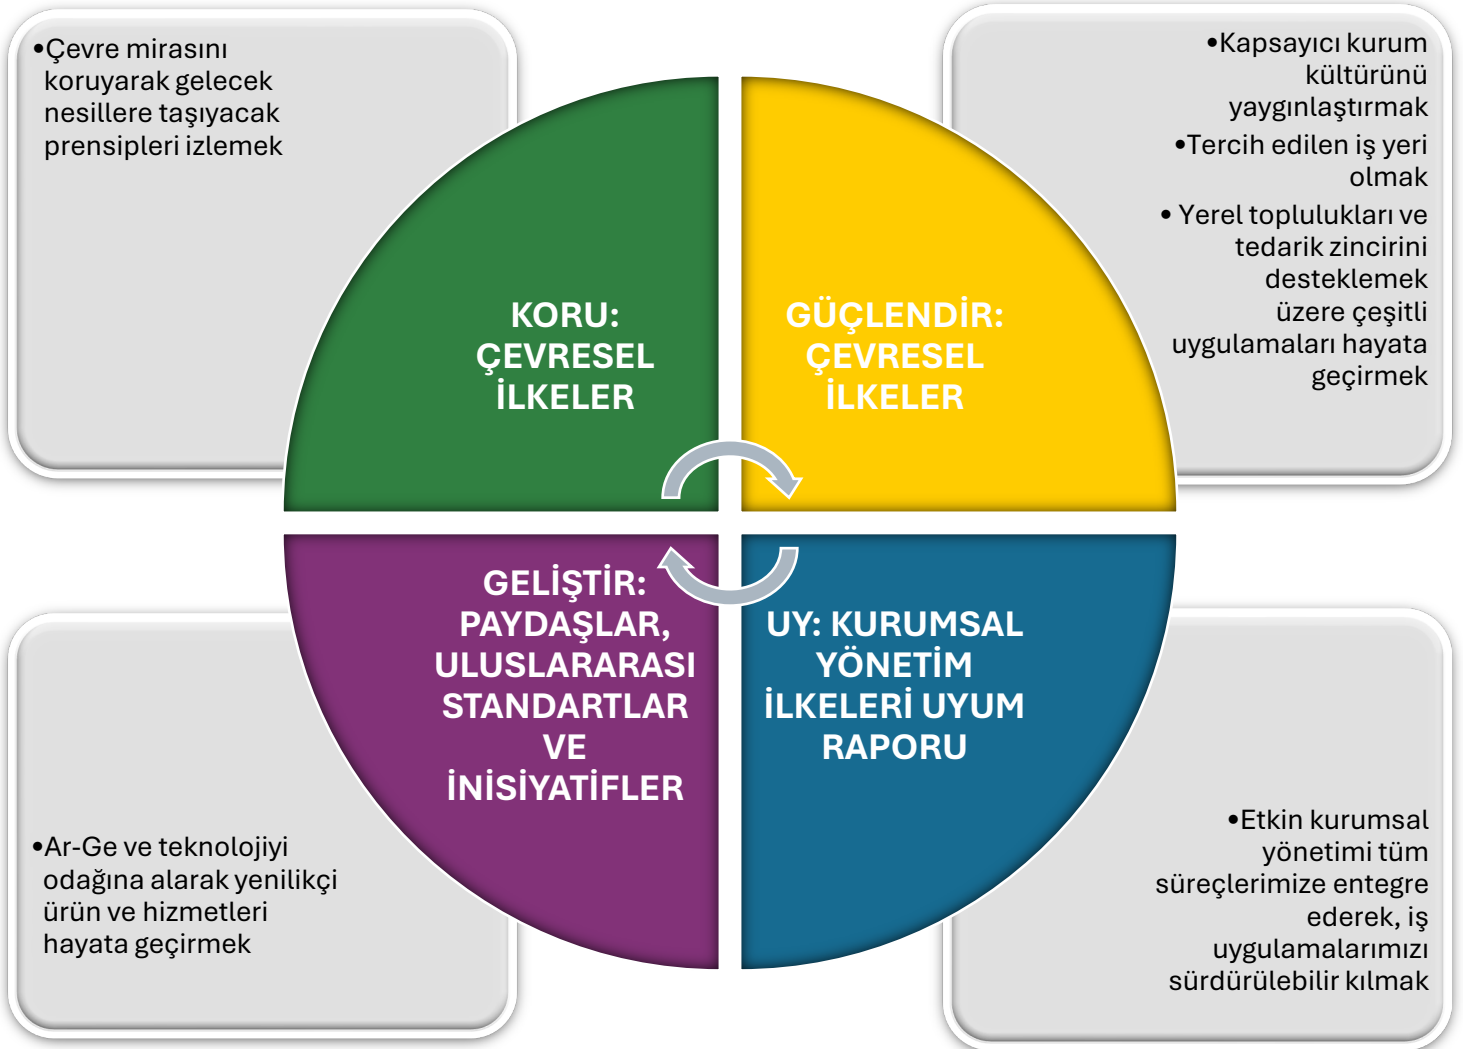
•Çevre mirasını koruyarak gelecek nesillere taşıyacak prensipleri izlemek

•Kapsayıcı kurum kültürünü yaygınlaştırmak

•Tercih edilen iş yeri olmak

• Yerel toplulukları ve tedarik zincirini desteklemek üzere çeşitli uygulamaları hayata geçirmek

KORU: ÇEVRESEL İLKELER

GÜÇLENDİR: ÇEVRESEL İLKELER

GELİŞTİR: PAYDAŞLAR, ULUSLARARASI STANDARTLAR VE İNİSİYATİFLER

UY: KURUMSAL YÖNETİM İLKELERİ UYUM RAPORU

•Ar-Ge ve teknolojiyi odağına alarak yenilikçi ürün ve hizmetleri hayata geçirmek

•Etkin kurumsal yönetimi tüm süreçlerimize entegre ederek, iş uygulamalarımızı sürdürülebilir kılmak